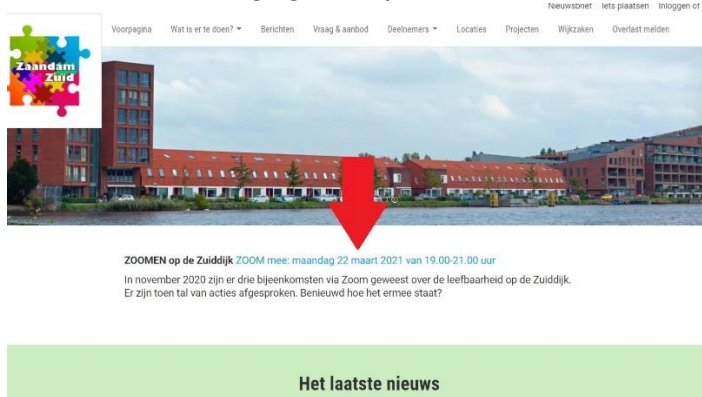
Nieuwsbrief Iets plaatsen Inloggen of

Zaandam Zuid

Voorpagina Wat is er te doen? Berichten Vraag & aanbod Deelnemers Locaties Projecten Wijkzaken Overlast melden

ZOOMEN op de Zuiddijk ZOOM mee: maandag 22 maart 2021 van 19.00-21.00 uur

In november 2020 zijn er drie bijeenkomsten via Zoom geweest over de leefbaarheid op de Zuiddijk. Er zijn toen tal van acties afgesproken. Benieuwd hoe het ermee staat?

Het laatste nieuws